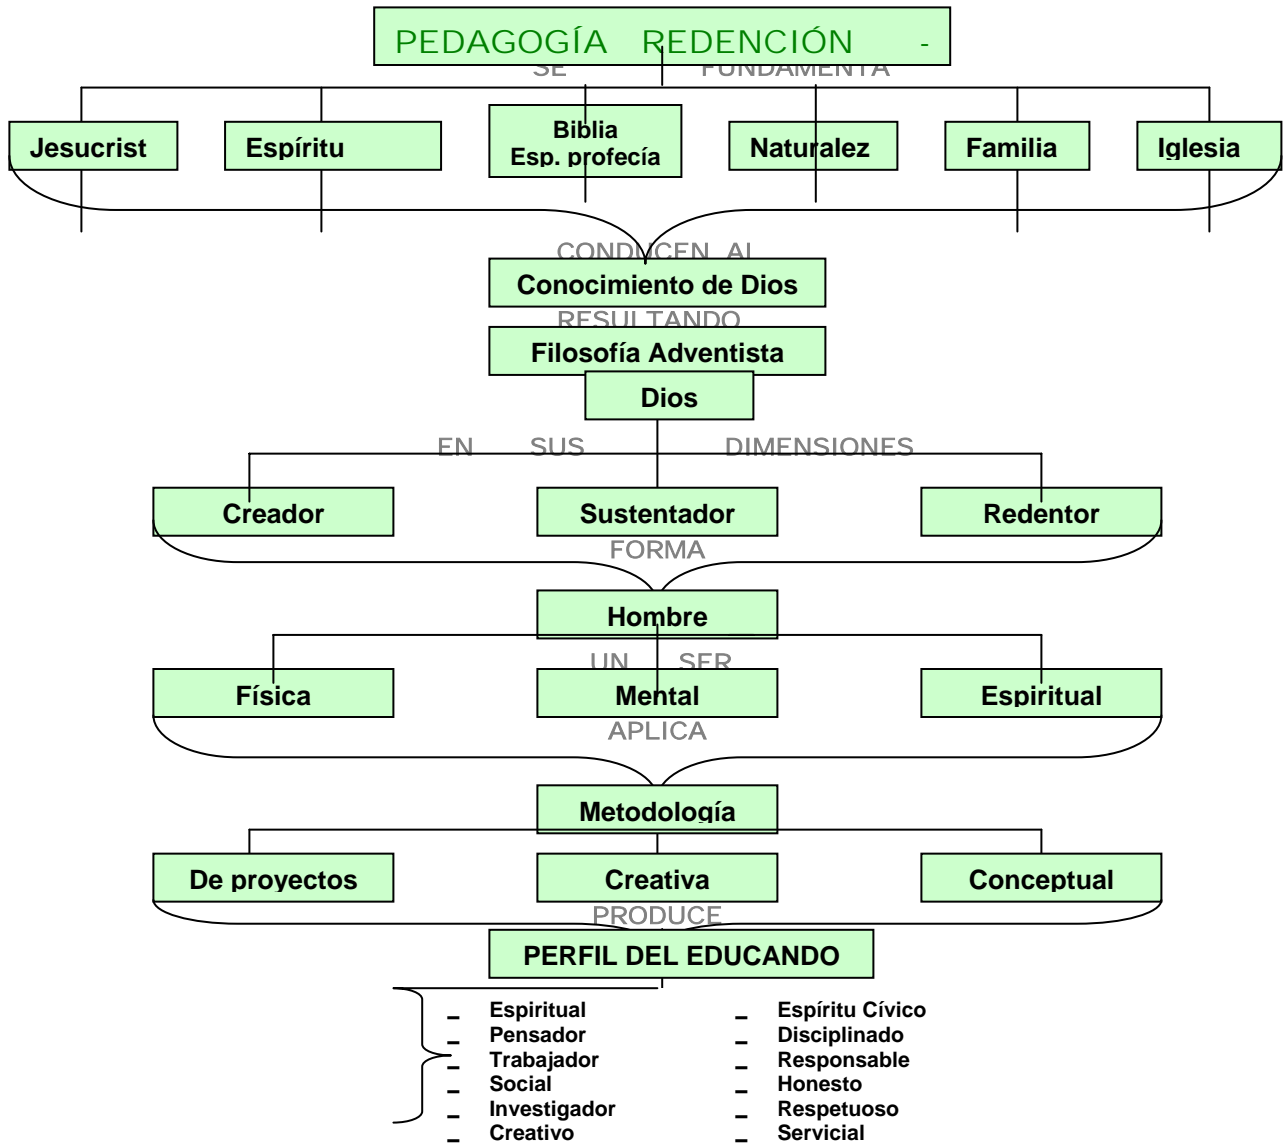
PEDAGOGÍA REDENCIÓN -

SE FUNDAMENTA

Jesucrist

Espíritu

Biblia
Esp. profecía

Naturalez

Familia

Iglesia

CONDUCEN AL

Conocimiento de Dios

RESULTANDO

Filosofía Adventista

Dios

EN SUS DIMENSIONES

Creador

Sustentador

Redentor

FORMA

Hombre

UN SER

Física

Mental

Espiritual

APLICA

Metodología

De proyectos

Creativa

Conceptual

PRODUCE

PERFIL DEL EDUCANDO

_ Espiritual
_ Pensador
_ Trabajador
_ Social
_ Investigador
_ Creativo

_ Espíritu Cívico
_ Disciplinado
_ Responsable
_ Honesto
_ Respetuoso
_ Servicial